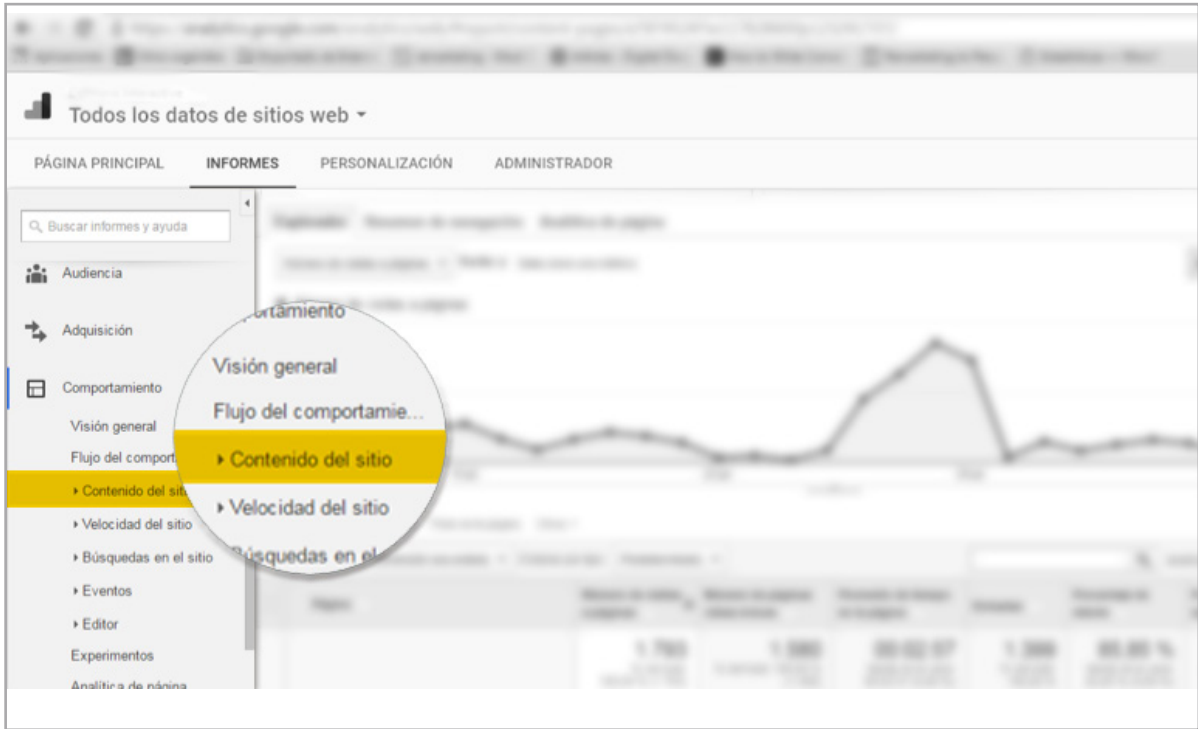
Todos los datos de sitios web ▾

PÁGINA PRINCIPAL
INFORMES
PERSONALIZACIÓN
ADMINISTRADOR

Buscar informes y ayuda

Audiencia

Adquisición

Comportamiento

Visión general

Flujo del comport

▸ Contenido del siti

▸ Velocidad del sitio

▸ Búsquedas en el sitio

▸ Eventos

▸ Editor

Experimentos

Analítica de página

portamiento

Visión general

Flujo del comportamie...

▸ Contenido del sitio

▸ Velocidad del sitio

Búsquedas en el

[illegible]